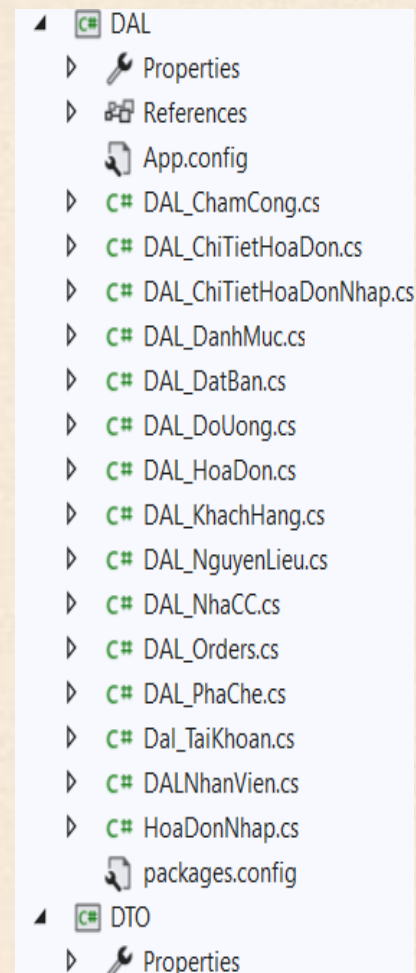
DAL
Properties
References
App.config
C# DAL_ChamCong.cs
C# DAL_ChiTietHoaDon.cs
C# DAL_ChiTietHoaDonNhap.cs
C# DAL_DanhMuc.cs
C# DAL_DatBan.cs
C# DAL_DoUong.cs
C# DAL_HoaDon.cs
C# DAL_KhachHang.cs
C# DAL_NguyenLieu.cs
C# DAL_NhaCC.cs
C# DAL_Orders.cs
C# DAL_PhaChe.cs
C# Dal_TaiKhoan.cs
C# DALNhanVien.cs
C# HoaDonNhap.cs
packages.config
DTO
Properties